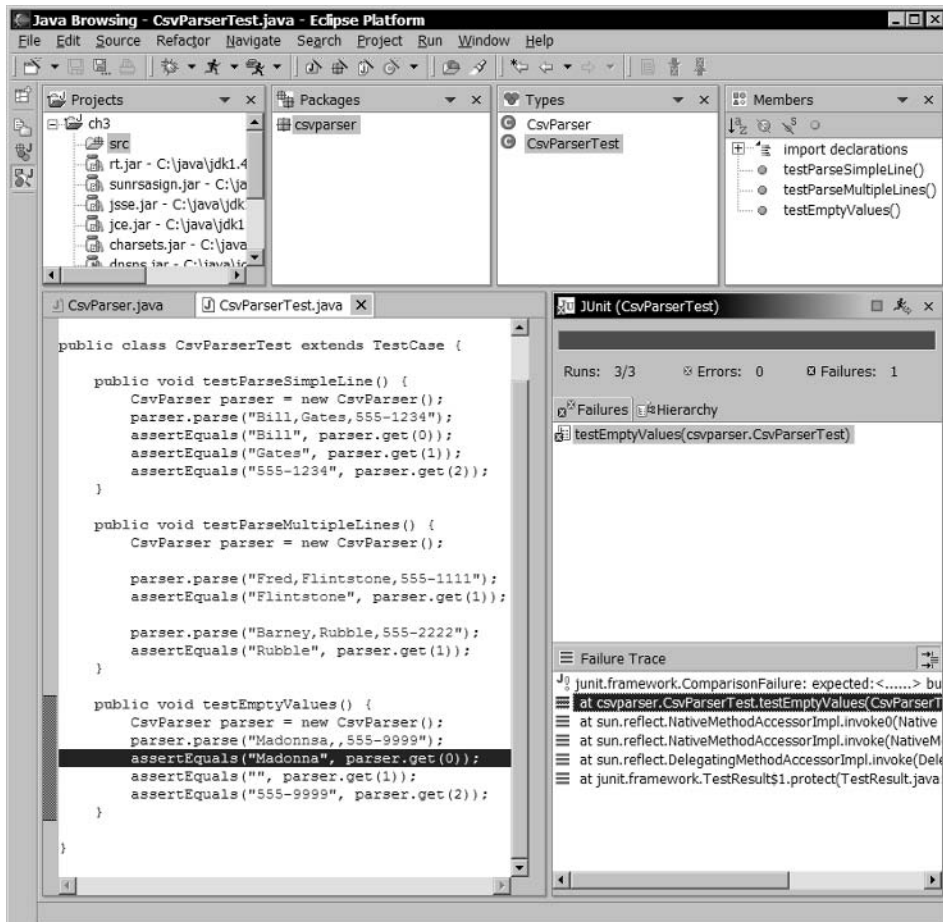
Java Browsing - CsvParserTest.java - Eclipse Platform

File Edit Source Refactor Navigate Search Project Run Window Help

Projects
ch3
src
rt.jar - C:\java\jdk1.4
sunrsasign.jar - C:\ja
jsse.jar - C:\java\jdk
jce.jar - C:\java\jdk1
charsets.jar - C:\java
dnsns.jar - C:\java\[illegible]

Packages
csvparser

Types
CsvParser
CsvParserTest

Members
import declarations
testParseSimpleLine()
testParseMultipleLines()
testEmptyValues()

CsvParser.java
CsvParserTest.java

```
public class CsvParserTest extends TestCase {

    public void testParseSimpleLine() {
        CsvParser parser = new CsvParser();
        parser.parse("Bill,Gates,555-1234");
        assertEquals("Bill", parser.get(0));
        assertEquals("Gates", parser.get(1));
        assertEquals("555-1234", parser.get(2));
    }

    public void testParseMultipleLines() {
        CsvParser parser = new CsvParser();

        parser.parse("Fred,Flintstone,555-1111");
        assertEquals("Flintstone", parser.get(1));

        parser.parse("Barney,Rubble,555-2222");
        assertEquals("Rubble", parser.get(1));
    }

    public void testEmptyValues() {
        CsvParser parser = new CsvParser();
        parser.parse("Madonnsa,,555-9999");
        assertEquals("Madonna", parser.get(0));
        assertEquals("", parser.get(1));
        assertEquals("555-9999", parser.get(2));
    }

}
```

JUnit (CsvParserTest)

Runs: 3/3 Errors: 0 Failures: 1

Failures Hierarchy

testEmptyValues(csvparser.CsvParserTest)

Failure Trace
junit.framework.ComparisonFailure: expected:<......> bu
at csvparser.CsvParserTest.testEmptyValues(CsvParserT
at sun.reflect.NativeMethodAccessorImpl.invoke0(Native
at sun.reflect.NativeMethodAccessorImpl.invoke(NativeM
at sun.reflect.DelegatingMethodAccessorImpl.invoke(Dele
at junit.framework.TestResult$1.protect(TestResult.java